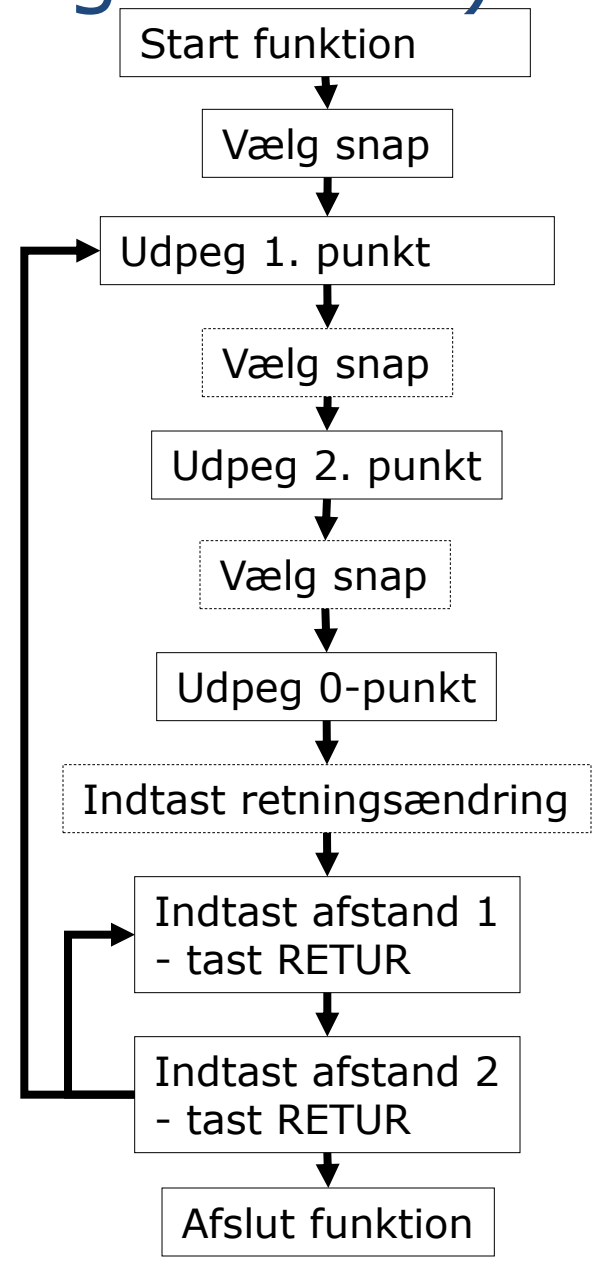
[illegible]

Start funktion

Vælg snap

Udpeg 1. punkt

Vælg snap

Udpeg 2. punkt

Vælg snap

Udpeg 0-punkt

Indtast retningsændring

Indtast afstand 1 - tast RETUR

Indtast afstand 2 - tast RETUR

Afslut funktion